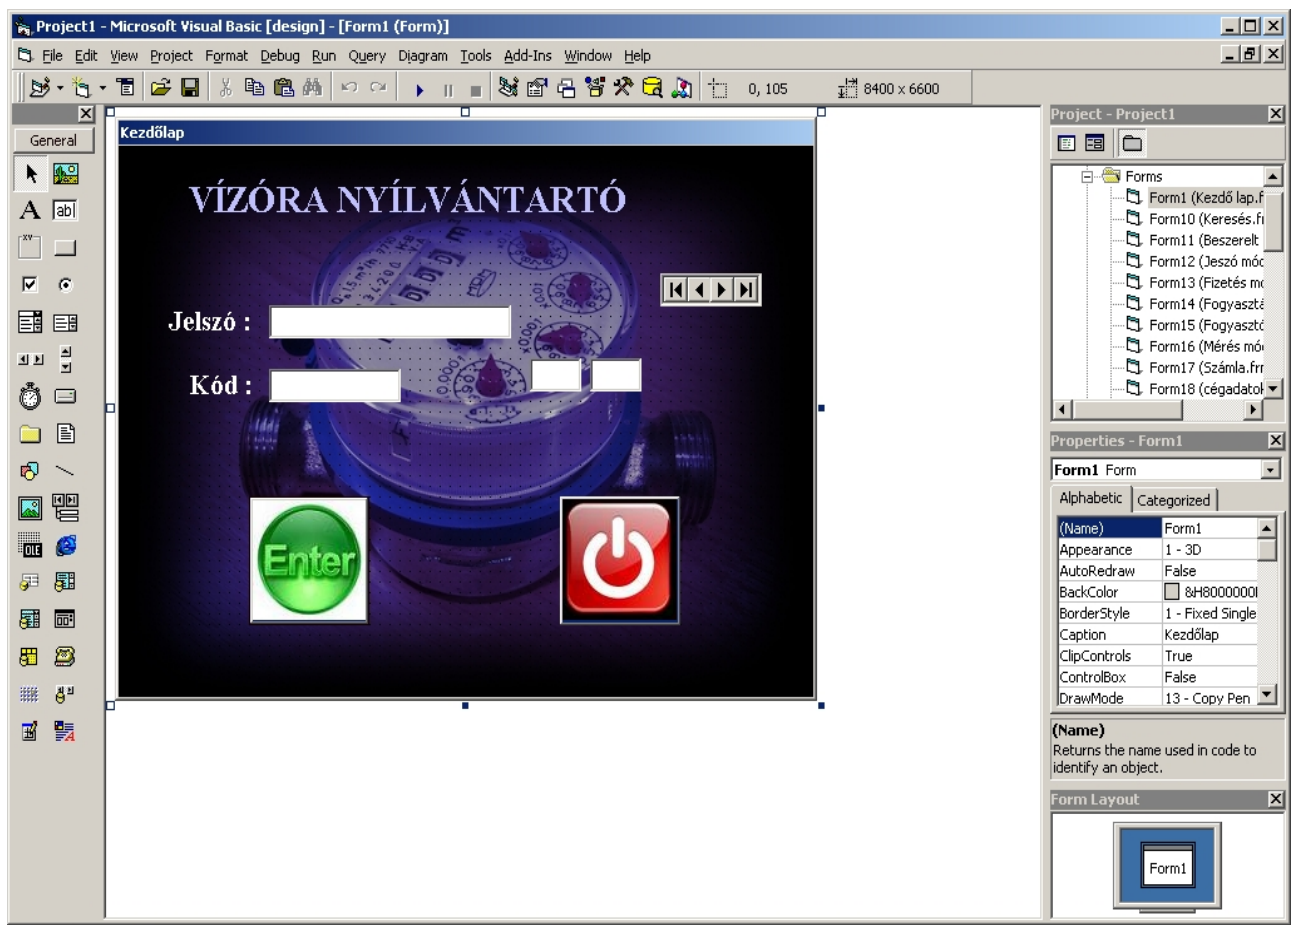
Project1 - Microsoft Visual Basic [design] - [Form1 (Form)]

File Edit View Project Format Debug Run Query Diagram Tools Add-Ins Window Help

0, 105

8400 x 6600

General

ab|

OLE

Kezdőlap

VÍZÓRA NYÍLVÁNTARTÓ

Jelszó :

Kód :

Enter

Project - Project1

Forms
Form1 (Kezdő lap.f
Form10 (Keresés.f
Form11 (Beszerelt
Form12 (Jeszó móc
Form13 (Fizetés m
Form14 (Fogyaszt
Form15 (Fogyasztó
Form16 (Mérés mó
Form17 (Számla.fr
Form18 (cégadatok

Properties - Form1

Form1 Form

Alphabetic | Categorized

| (Name) | Form1 |
|---|---|
| Appearance | 1 - 3D |
| AutoRedraw | False |
| BackColor | &H8000000 |
| BorderStyle | 1 - Fixed Single |
| Caption | Kezdőlap |
| ClipControls | True |
| ControlBox | False |
| DrawMode | 13 - Copy Pen |

(Name)
Returns the name used in code to identify an object.

Form Layout

Form1